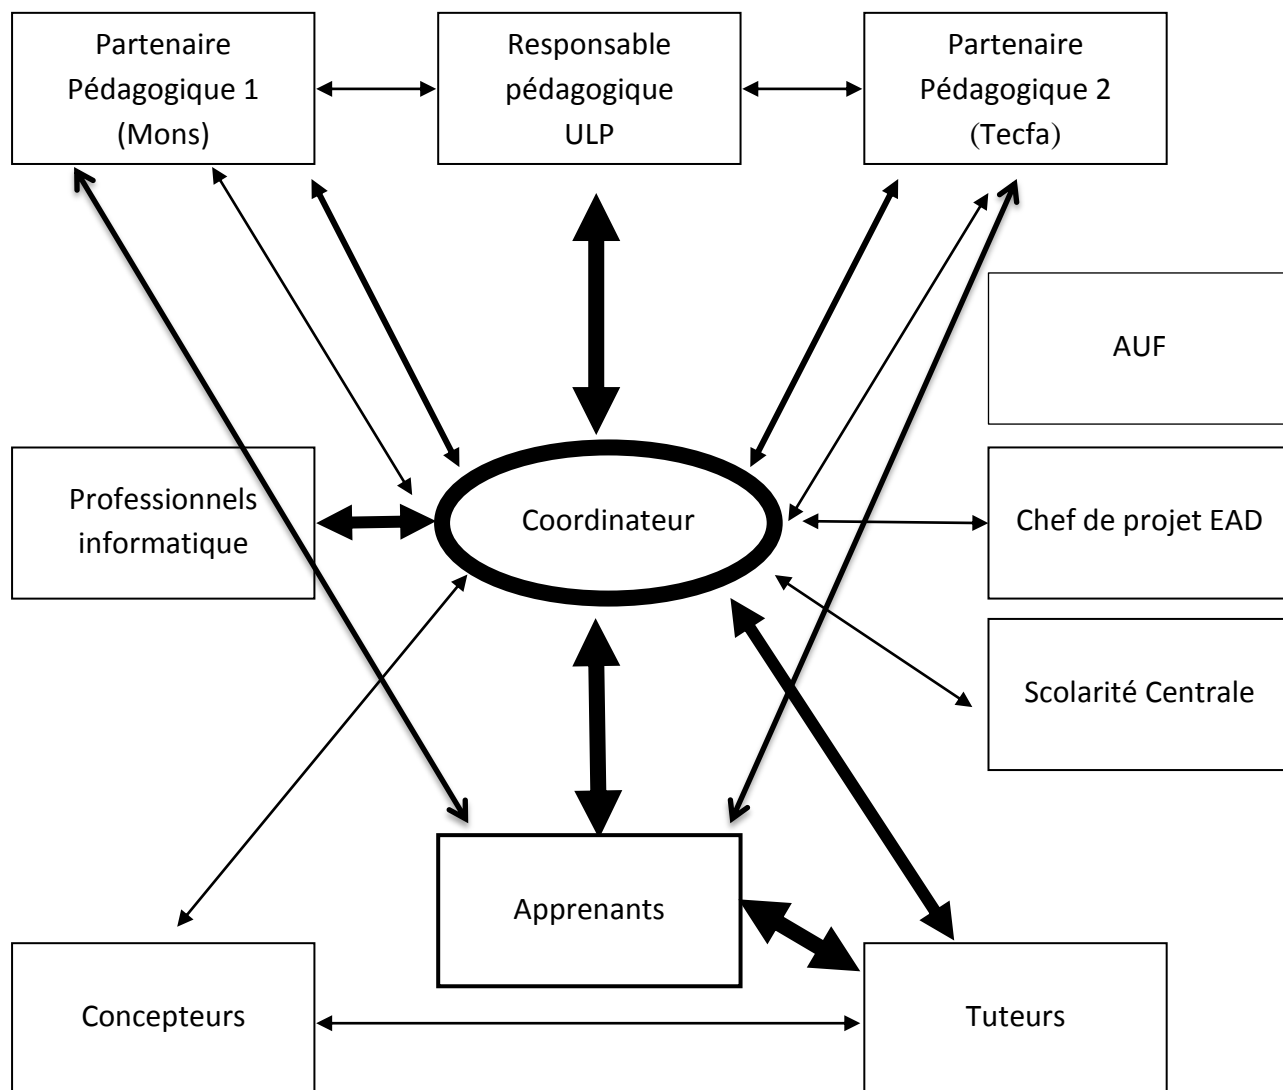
Partenaire Pédagogique 1 (Mons)

Responsable pédagogique ULP

Partenaire Pédagogique 2 (Tecfa)

AUF

Professionnels informatique

Coordinateur

Chef de projet EAD

Scolarité Centrale

Apprenants

Concepteurs

Tuteurs